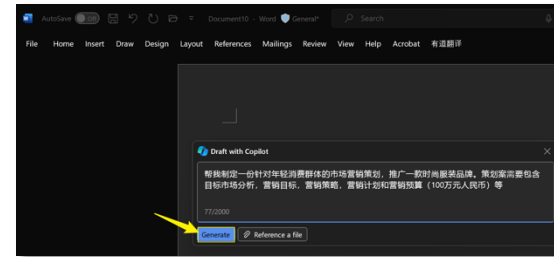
AutoSave Off Document10 · Word General* Search

File Home Insert Draw Design Layout References Mailings Review View Help Acrobat 有道翻译

Draft with Copilot

帮我制定一份针对年轻消费群体的市场营销策划，推广一款时尚服装品牌。策划案需要包含目标市场分析，营销目标，营销策略，营销计划和营销预算（100万元人民币）等

77/2000

Generate Reference a file